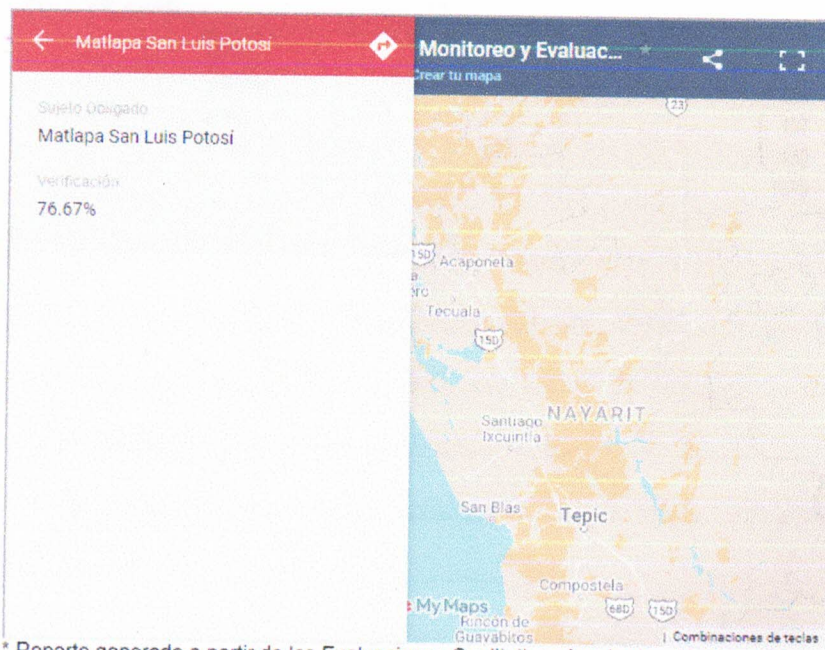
Matlapa San Luis Potosi

Monitoreo y Evaluac...

Crear tu mapa

Sujeto Obligado

Matlapa San Luis Potosi

Verificación

76.67%

23

150 Acaponeta

Tecuala

150

Santiago Ixcuintla

NAYARIT

San Blas

Tepic

Compostela

My Maps

Rincón de Guayabitos

68D

150

Combinaciones de teclas

* Reporte generado a partir de las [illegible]